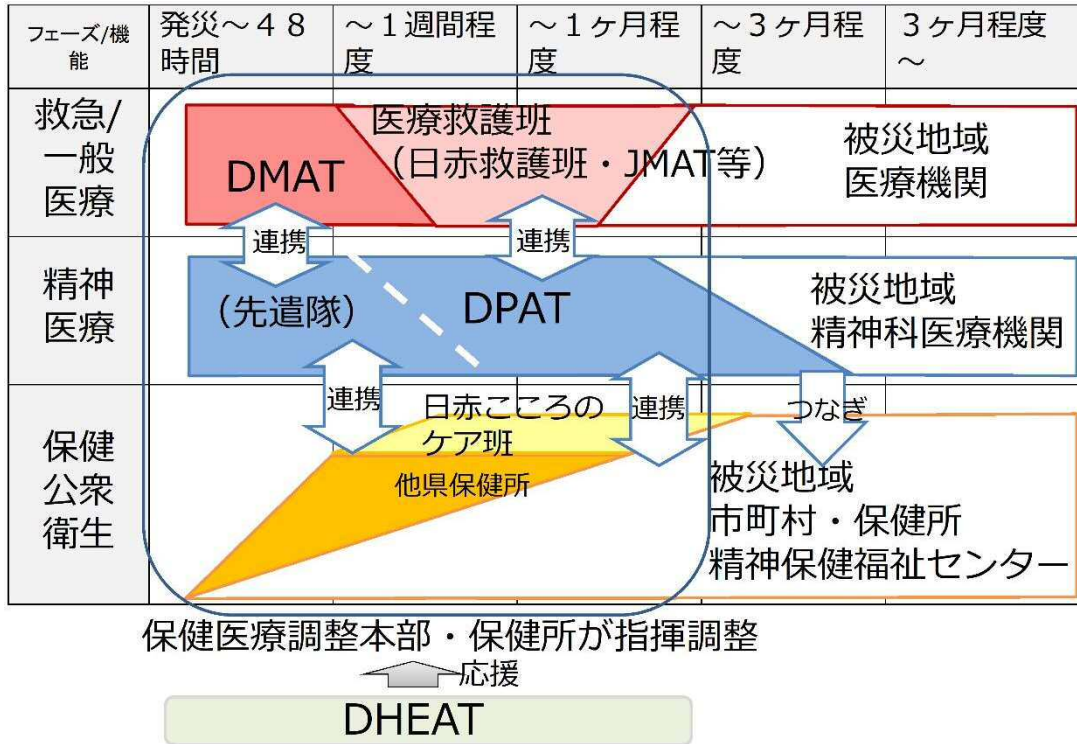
| フェーズ/機能 | 発災〜４８時間 | 〜１週間程度 | 〜１ヶ月程度 | 〜３ヶ月程度 | ３ヶ月程度〜 |
|---|---|---|---|---|---|
| 救急/一般医療 | | | | | |
| 精神医療 | | | | | |
| 保健公衆衛生 | | | | | |

DMAT

医療救護班（日赤救護班・JMAT等）

被災地域医療機関

連携

連携

（先遣隊）

DPAT

被災地域精神科医療機関

連携

日赤こころのケア班

連携

つなぎ

他県保健所

被災地域市町村・保健所精神保健福祉センター

保健医療調整本部・保健所が指揮調整

応援

DHEAT